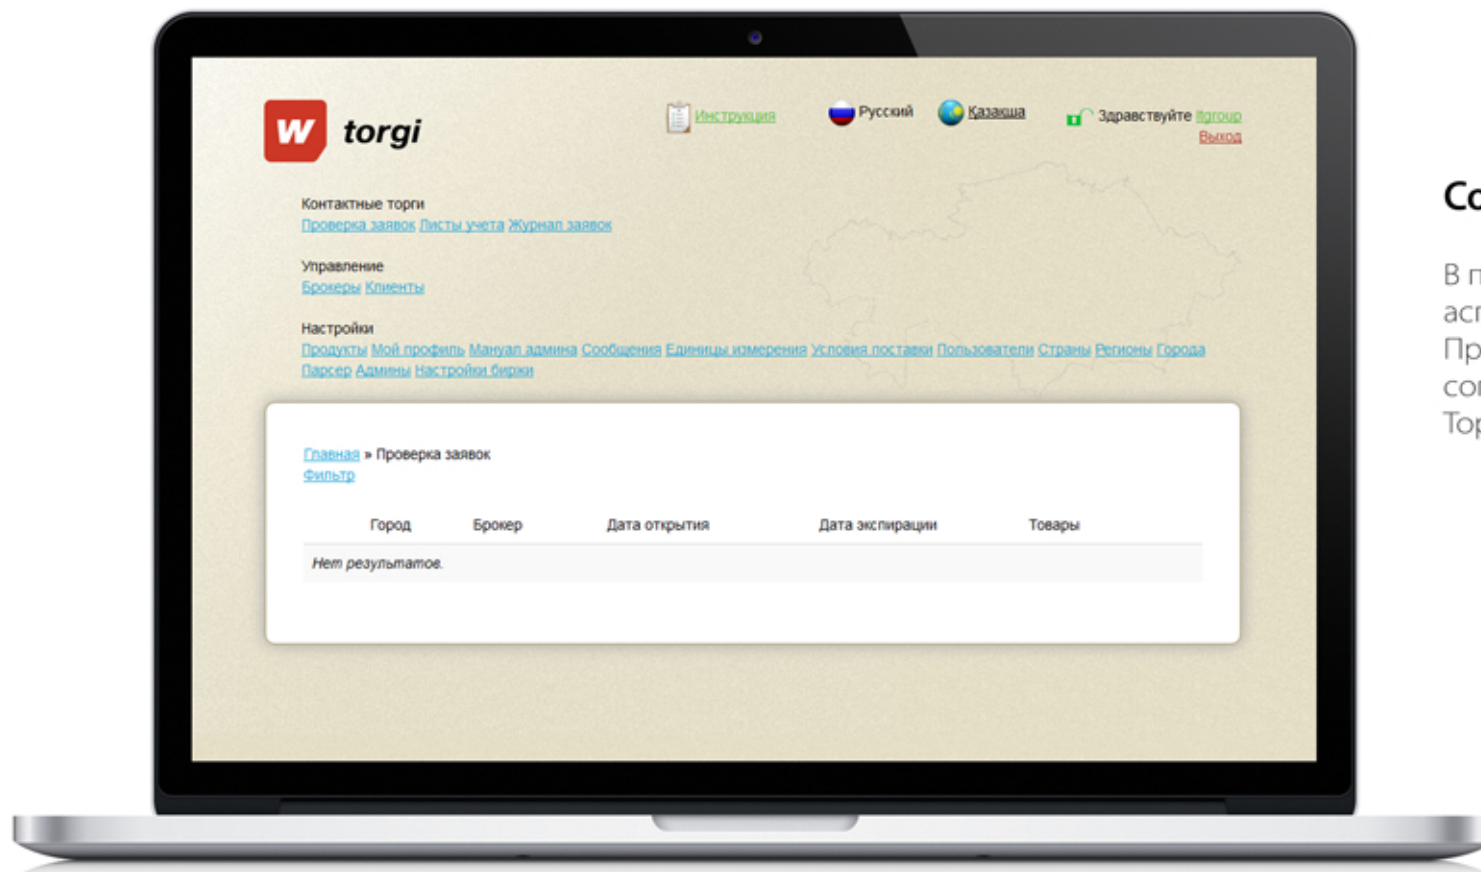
w torgi

Инструкция Русский Казакша Здравствуйте llgroup
Выход

Контактные торги
Проверка заявок Листы учета Журнал заявок

Управление
Брокеры Клиенты

Настройки
Продукты Мой профиль Мануал админа Сообщения Единицы измерения Условия поставки Пользователи Страны Регионы Города Парсер Админы Настройки биржи

Главная » Проверка заявок
Фильтр

| Город | Брокер | Дата открытия | Дата экспирации | Товары |
|---|---|---|---|---|
| Нет результатов. | | | | |

Co

В п
ас
Пр
со
То